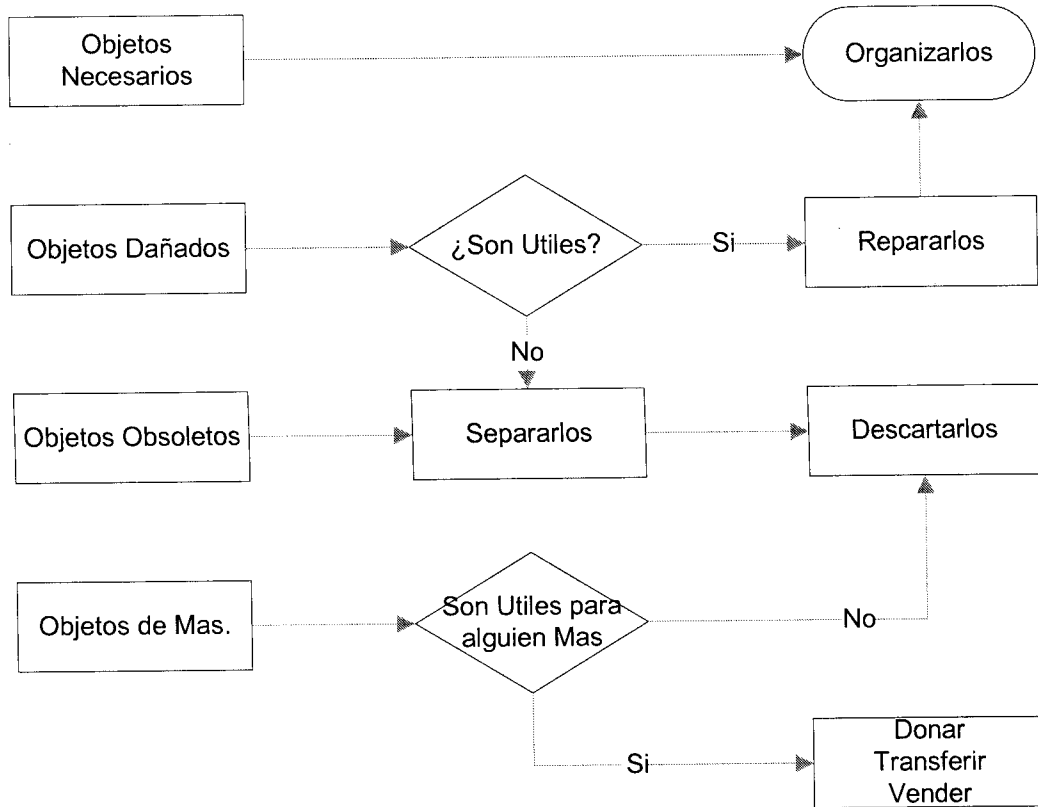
Objetos Necesarios

Organizarlos

Objetos Dañados

¿Son Utiles?

Si

Repararlos

No

Objetos Obsoletos

Separarlos

Descartarlos

Objetos de Mas.

Son Utiles para alguien Mas

No

Si

Donar
Transferir
Vender